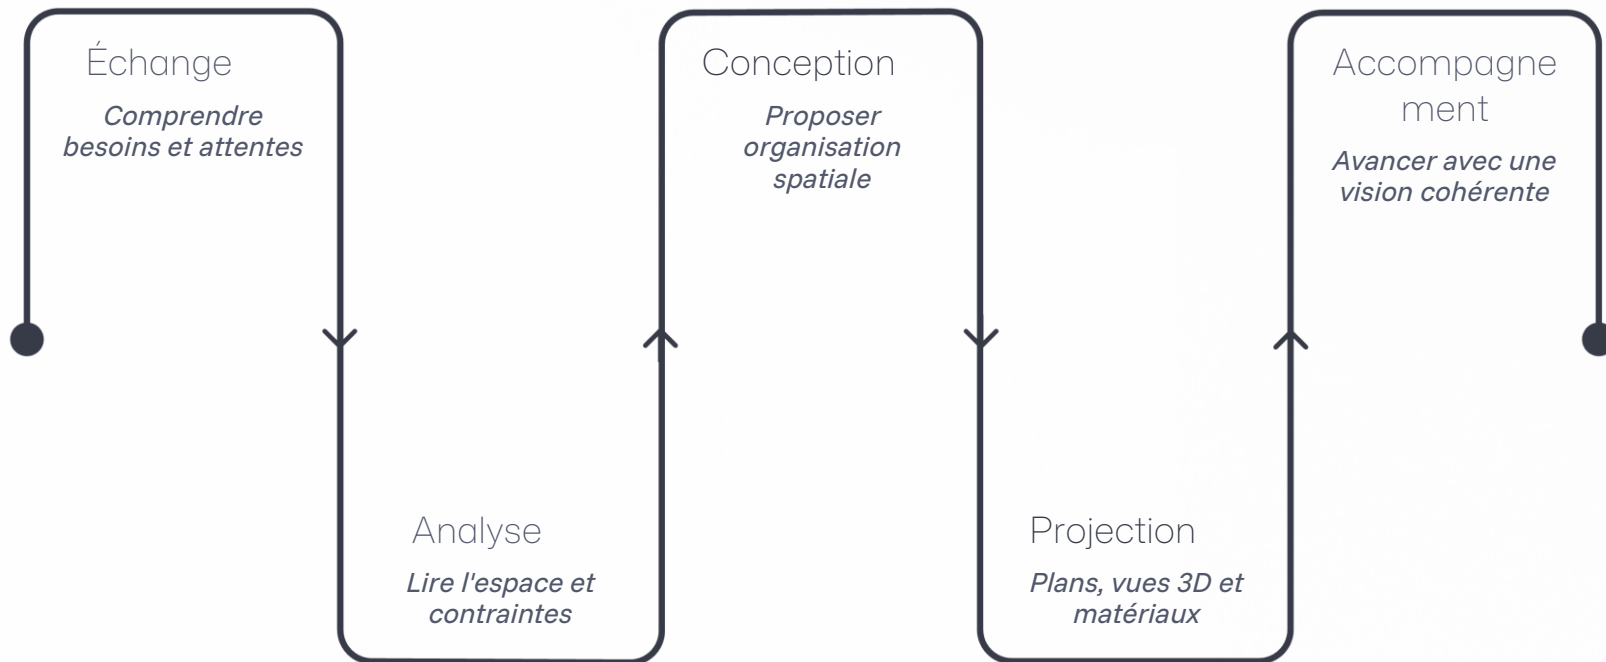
Échange

Comprendre besoins et attentes

Analyse

Lire l'espace et contraintes

Conception

Proposer organisation spatiale

Projection

Plans, vues 3D et matériaux

Accompagnement

Avancer avec une vision cohérente